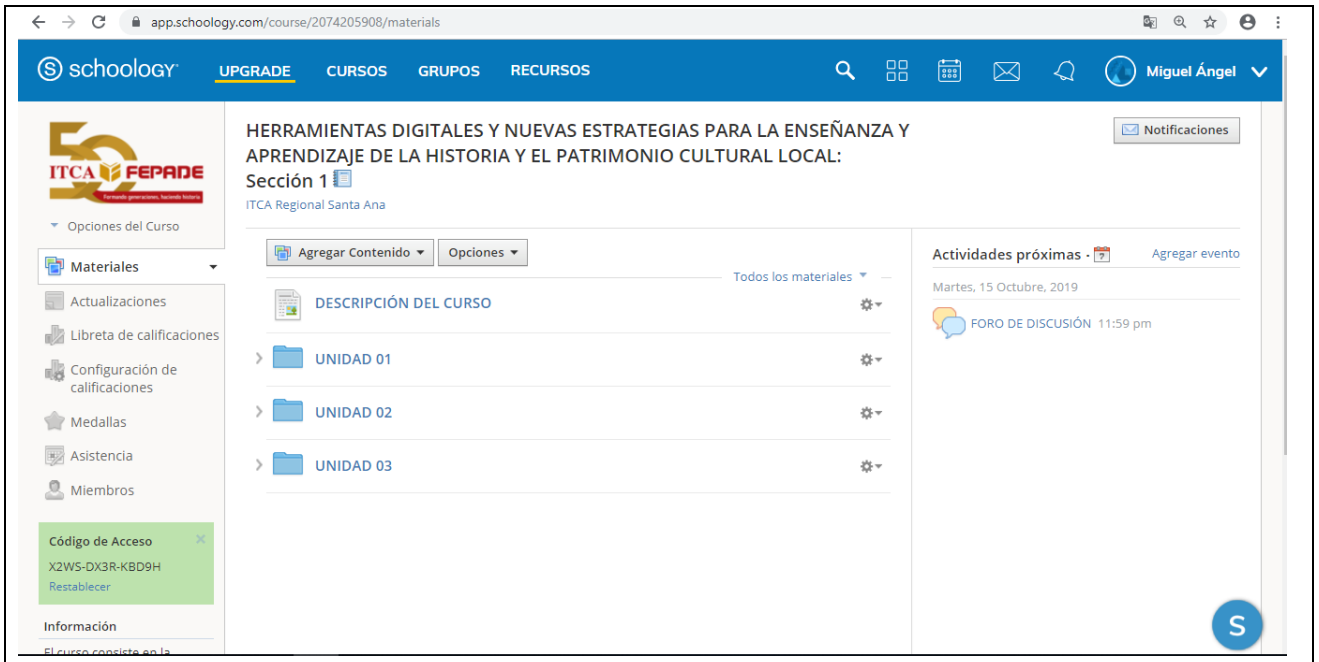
app.schoology.com/course/2074205908/materials

schoology UPGRADE CURSOS GRUPOS RECURSOS Miguel Ángel

ITCA FEPADE
Formando generaciones, haciendo historia

Opciones del Curso

Materiales
Actualizaciones
Libreta de calificaciones
Configuración de calificaciones
Medallas
Asistencia
Miembros

Código de Acceso
X2WS-DX3R-KBD9H
Restablecer

Información
El curso consiste en la

HERRAMIENTAS DIGITALES Y NUEVAS ESTRATEGIAS PARA LA ENSEÑANZA Y APRENDIZAJE DE LA HISTORIA Y EL PATRIMONIO CULTURAL LOCAL: Sección 1
ITCA Regional Santa Ana

Notificaciones

Agregar Contenido
Opciones
Todos los materiales

DESCRIPCIÓN DEL CURSO
UNIDAD 01
UNIDAD 02
UNIDAD 03

Actividades próximas -
Agregar evento
Martes, 15 Octubre, 2019
FORO DE DISCUSIÓN 11:59 pm

S